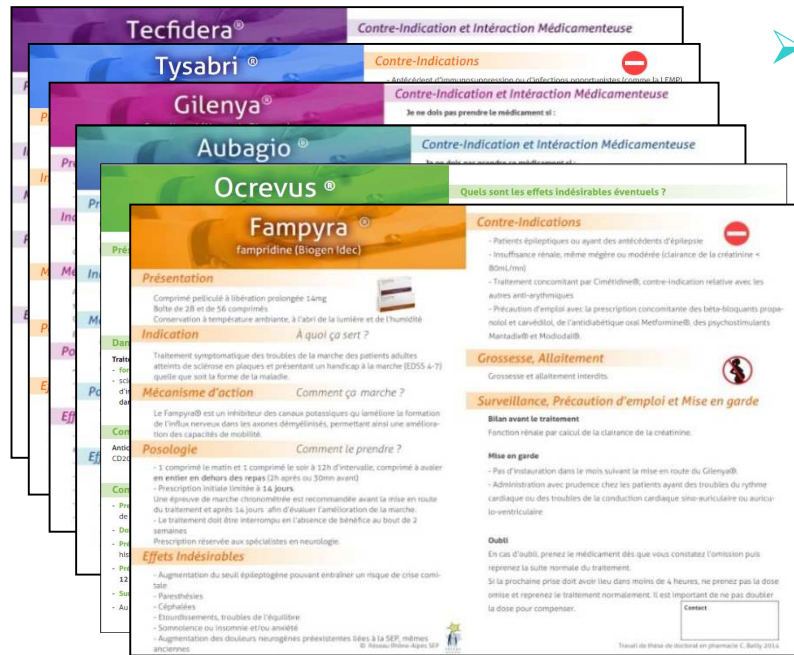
Tecfidera®
Contre-Indication et Intéraction Médicamenteuse

Tysabri ®
Contre-Indications
- Antécédent d'immunosuppression ou d'infections opportunistes (comme la LEMP)

Gilenya®
Contre-Indication et Intéraction Médicamenteuse
Je ne dois pas prendre le médicament si :

Aubagio ®
Contre-Indication et Intéraction Médicamenteuse

Ocrevus ®
Quels sont les effets indésirables éventuels ?

Fampyra ®
fampridine (Biogen Idec)

Présentation
Comprimé pelliculé à libération prolongée 10mg
Boîte de 28 et de 56 comprimés
Conservation à température ambiante, à l'abri de la lumière et de l'humidité

Indication
À quoi ça sert ?
Traitement symptomatique des troubles de la marche des patients adultes atteints de sclérose en plaques et présentant un handicap à la marche (EDSS 4-7) quelle que soit la forme de la maladie.

Mécanisme d'action
Comment ça marche ?
Le Fampyra® est un inhibiteur des canaux potassiques qui améliore la formation de l'influx nerveux dans les axones démyélinisés, permettant ainsi une amélioration des capacités de mobilité.

Posologie
Comment le prendre ?
- 1 comprimé le matin et 1 comprimé le soir à 12h d'intervalle, comprimé à avaler en entier en dehors des repas (2h après ou 30mn avant)
- Prescription initiale limitée à 14 jours.
Une épreuve de marche chronométrée est recommandée avant la mise en route du traitement et après 14 jours afin d'évaluer l'amélioration de la marche.
- Le traitement doit être interrompu en l'absence de bénéfice au bout de 2 semaines
Prescription réservée aux spécialistes en neurologie.

Effets Indésirables
- Augmentation du seuil épileptogène pouvant entraîner un risque de crise comitiale
- Paresthésies
- Céphalées
- Etourdissements, troubles de l'équilibre
- Somnolence ou insomnie et/ou anxiété
- Augmentation des douleurs neurogènes préexistentes liées à la SEP, mêmes anciennes

Contre-Indications
- Patients épileptiques ou ayant des antécédents d'épilepsie
- Insuffisance rénale, même mégère ou modérée (clairance de la créatinine < 80mL/mn)
- Traitement concomitant par Cimétidine®, contre-indication relative avec les autres anti-arythmiques
- Précaution d'emploi avec la prescription concomitante des béta-bloquants propanolol et carvédilol, de l'antidiabétique oral Metformine®, des psychostimulants Mantadix® et Modiodal®.

Grossesse, Allaitement
Grossesse et allaitement interdits.

Surveillance, Précaution d'emploi et Mise en garde
Bilan avant le traitement
Fonction rénale par calcul de la clairance de la créatinine.

Mise en garde
- Pas d'instauration dans le mois suivant la mise en route du Gilenya®.
- Administration avec prudence chez les patients ayant des troubles du rythme cardiaque ou des troubles de la conduction cardiaque sino-auriculaire ou auriculo-ventriculaire

Oubli
En cas d'oubli, prenez le médicament dès que vous constatez l'omission puis reprenez la suite normale du traitement.
Si la prochaine prise doit avoir lieu dans moins de 4 heures, ne prenez pas la dose omise et reprenez le traitement normalement. Il est important de ne pas doubler la dose pour compenser.

Contact

© Réseau Rhône-Alpes SEP
Travail de thèse de doctorat en pharmacie C. Bailly 2014

Traite
- for
- scl
d'
Dan
Con
Antic
CD20
Con
- Pré
- Do
- Pré
his
- Pré
12
- Su
- Au
Pré
Ind
Me
Po
Effe
Eff
Inc
M
P
E